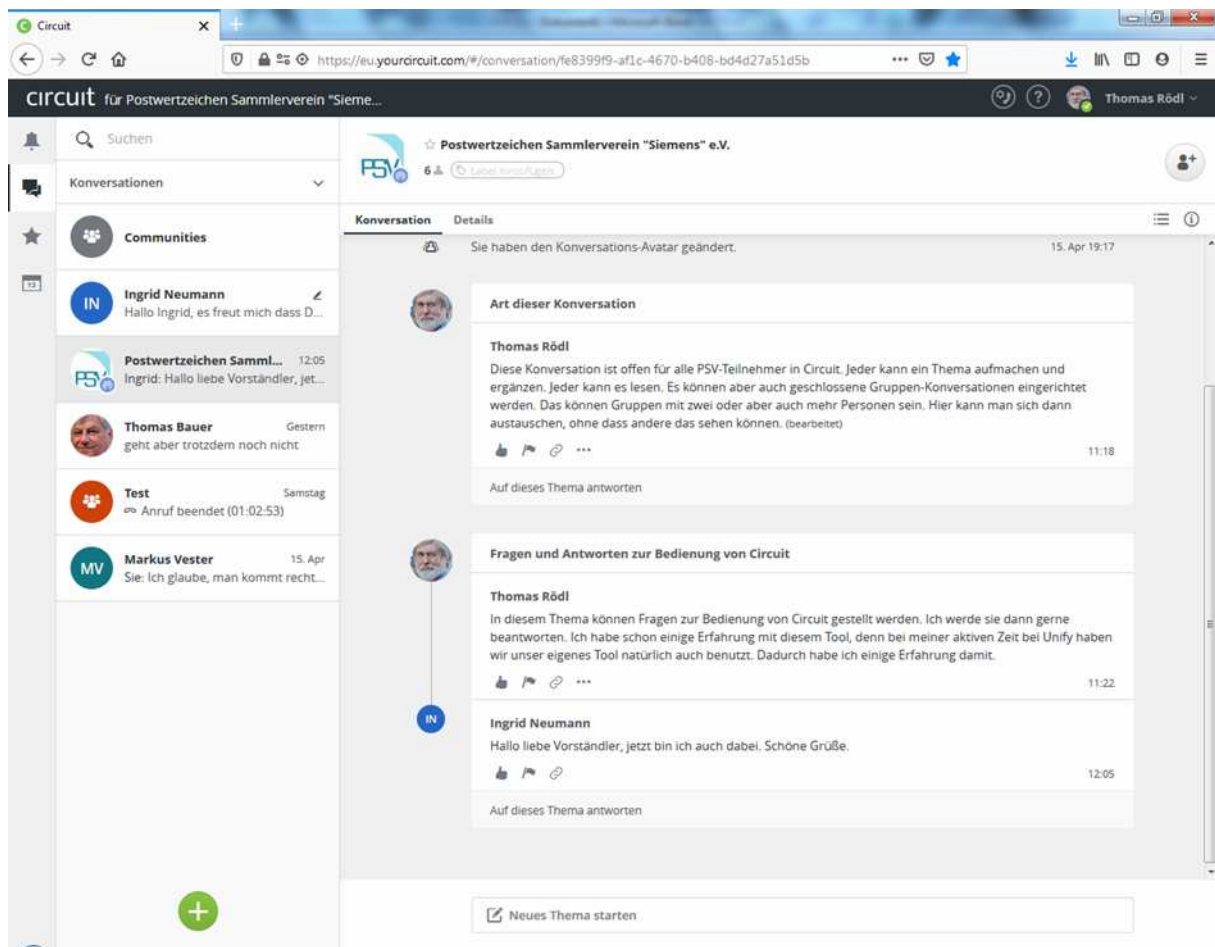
Circuit

https://eu.yourcircuit.com/#/conversation/fe8399f9-af1c-4670-b408-bd4d27a51d5b

circuit für Postwertzeichen Sammlerverein "Sieme...

Thomas Rödl

Suchen

Konversationen

Communities

IN Ingrid Neumann
Hallo Ingrid, es freut mich dass D...

Postwertzeichen Samml... 12:05
Ingrid: Hallo liebe Vorständler, jet...

Thomas Bauer Gestern
geht aber trotzdem noch nicht

Test Samstag
Anruf beendet (01:02:53)

MV Markus Vester 15. Apr
Sie: Ich glaube, man kommt recht...

Postwertzeichen Sammlerverein "Siemens" e.V.
6 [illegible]

Konversation Details

Sie haben den Konversations-Avatar geändert. 15. Apr 19:17

Art dieser Konversation

Thomas Rödl
Diese Konversation ist offen für alle PSV-Teilnehmer in Circuit. Jeder kann ein Thema aufmachen und ergänzen. Jeder kann es lesen. Es können aber auch geschlossene Gruppen-Konversationen eingerichtet werden. Das können Gruppen mit zwei oder aber auch mehr Personen sein. Hier kann man sich dann austauschen, ohne dass andere das sehen können. (bearbeitet)

11:18

Auf dieses Thema antworten

Fragen und Antworten zur Bedienung von Circuit

Thomas Rödl
In diesem Thema können Fragen zur Bedienung von Circuit gestellt werden. Ich werde sie dann gerne beantworten. Ich habe schon einige Erfahrung mit diesem Tool, denn bei meiner aktiven Zeit bei Unify haben wir unser eigenes Tool natürlich auch benutzt. Dadurch habe ich einige Erfahrung damit.

11:22

IN Ingrid Neumann
Hallo liebe Vorständler, jetzt bin ich auch dabei. Schöne Grüße.

12:05

Auf dieses Thema antworten

Neues Thema starten